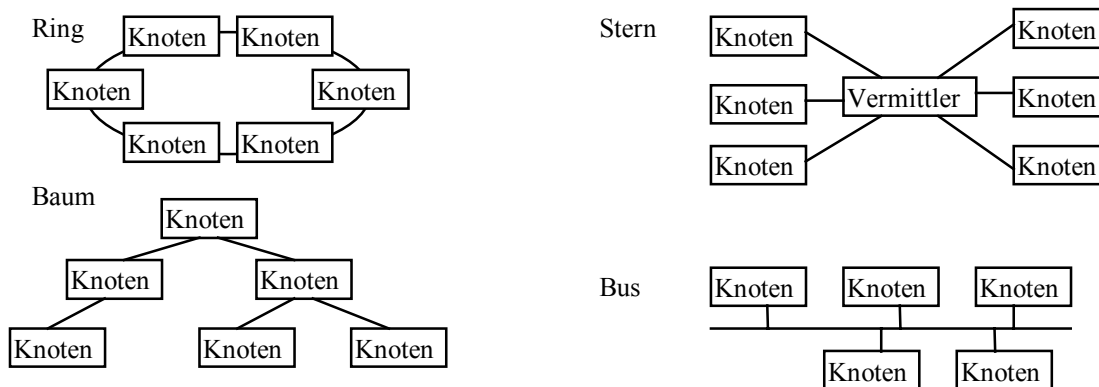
Ring

Knoten Knoten

Knoten Knoten

Knoten Knoten

Stern

Knoten Knoten

Knoten Vermittler Knoten

Knoten Knoten

Baum

Knoten

Knoten Knoten

Knoten Knoten Knoten

Bus

Knoten Knoten Knoten

Knoten Knoten